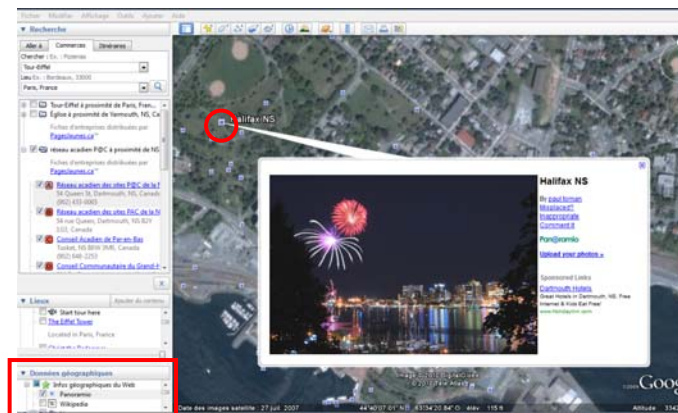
Fichier Modifier Affichage Outils Ajouter Aide

▼ Recherche

Aller à Commerces Itinéraires

Chercher Ex. : Pizzerias
Tour-Eiffel
Lieu Ex. : Bordeaux, 33000
Paris, France

Tour-Eiffel à proximité de Paris, Fran...
Église à proximité de Yarmouth, NS, Ca

Fiches d'entreprises distribuées par Pagesjaunes.ca™

réseau acadien P@C à proximité de NS

Fiches d'entreprises distribuées par Pagesjaunes.ca™

Réseau acadien des sites P@C de la N
Réseau acadien des sites PAC de la N
56 rue Queen, Dartmouth, NS B2Y 1G3, Canada
Conseil Acadien de Par-en-Bas
Tusket, NS B0W 3M0, Canada
(902) 648-2253
Conseil Communautaire du Grand-H

▼ Lieux
Ajouter du contenu
Start tour here
The Eiffel Tower
Located in Paris, France

▼ Données géographiques
Infos géographiques du Web
Panoramio
Wikipedia

Halifax NS

Halifax NS
By paul forman
Misplaced?
Inappropriate
Comment it
Panoramio
Upload your photos »
Sponsored Links
Dartmouth Hotels
Great Hotels in Dartmouth, NS. Free Internet & Kids Eat Free!

Date des images satellite : 27 juil. 2007
44°40'07.01" N 63°34'20.84" O
Altitude
Goog